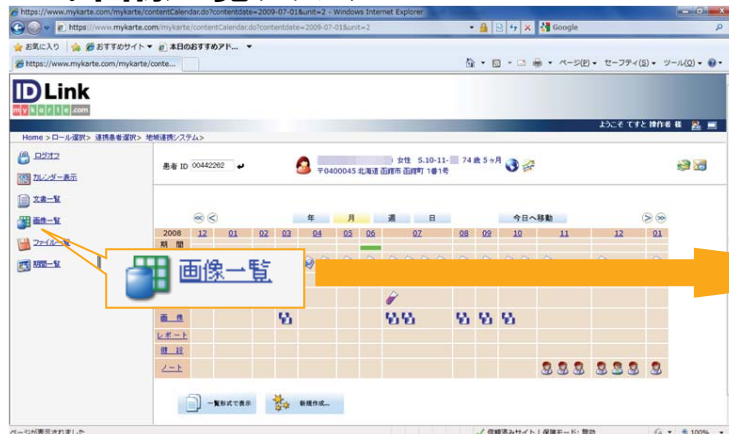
https://www.mykarte.com/mykarte/contentCalendar.do?contentdate=2009-07-01&unit=2 - Windows Internet Explorer

https://www.mykarte.com/mykarte/contentCalendar.do?contentdate=2009-07-01&unit=2

Google

お気に入り | おすすめサイト ▾ 本日のおすすめアド... ▾

https://www.mykarte.com/mykarte/conte...

ページ(P) ▾ セーフティ(S) ▾ ツール(O) ▾

ID Link
mykarte.com

ようこそ てすと 操作者 様

Home > ロール選択 > 連携患者選択 > 地域連携システム >

ログオフ

カレンダー表示

文書一覧

画像一覧

ファイル一覧

periodic一覧

患者 ID 00442262

女性 S.10-11- 74 歳 5 ヶ月
〒0400045 北海道 函館市 函館町 1番1号

年 月 週 日

今日へ移動

2008 12 01 02 03 04 05 06 07 08 09 10 11 12 01

期 間

画像一覧

画 像

レポート

検 査

ノート

一覧形式で表示

新規作成...

ページが表示されました

信頼済みサイト | 保護モード: 無効

100%